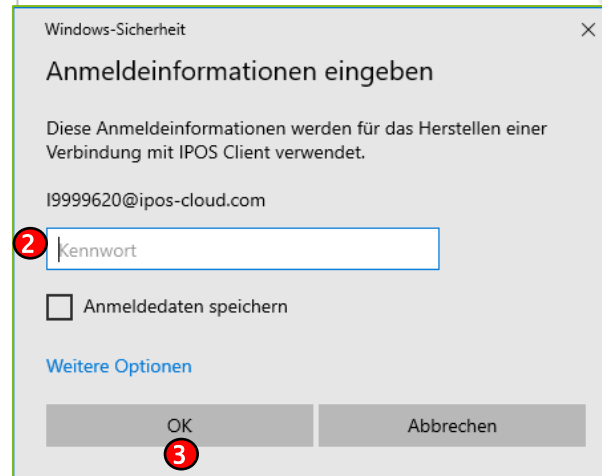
Windows-Sicherheit

×

Anmeldeinformationen eingeben

Diese Anmeldeinformationen werden für das Herstellen einer Verbindung mit IPOS Client verwendet.

I9999620@ipos-cloud.com

2

Kennwort

Anmeldedaten speichern

Weitere Optionen

OK

Abbrechen

3